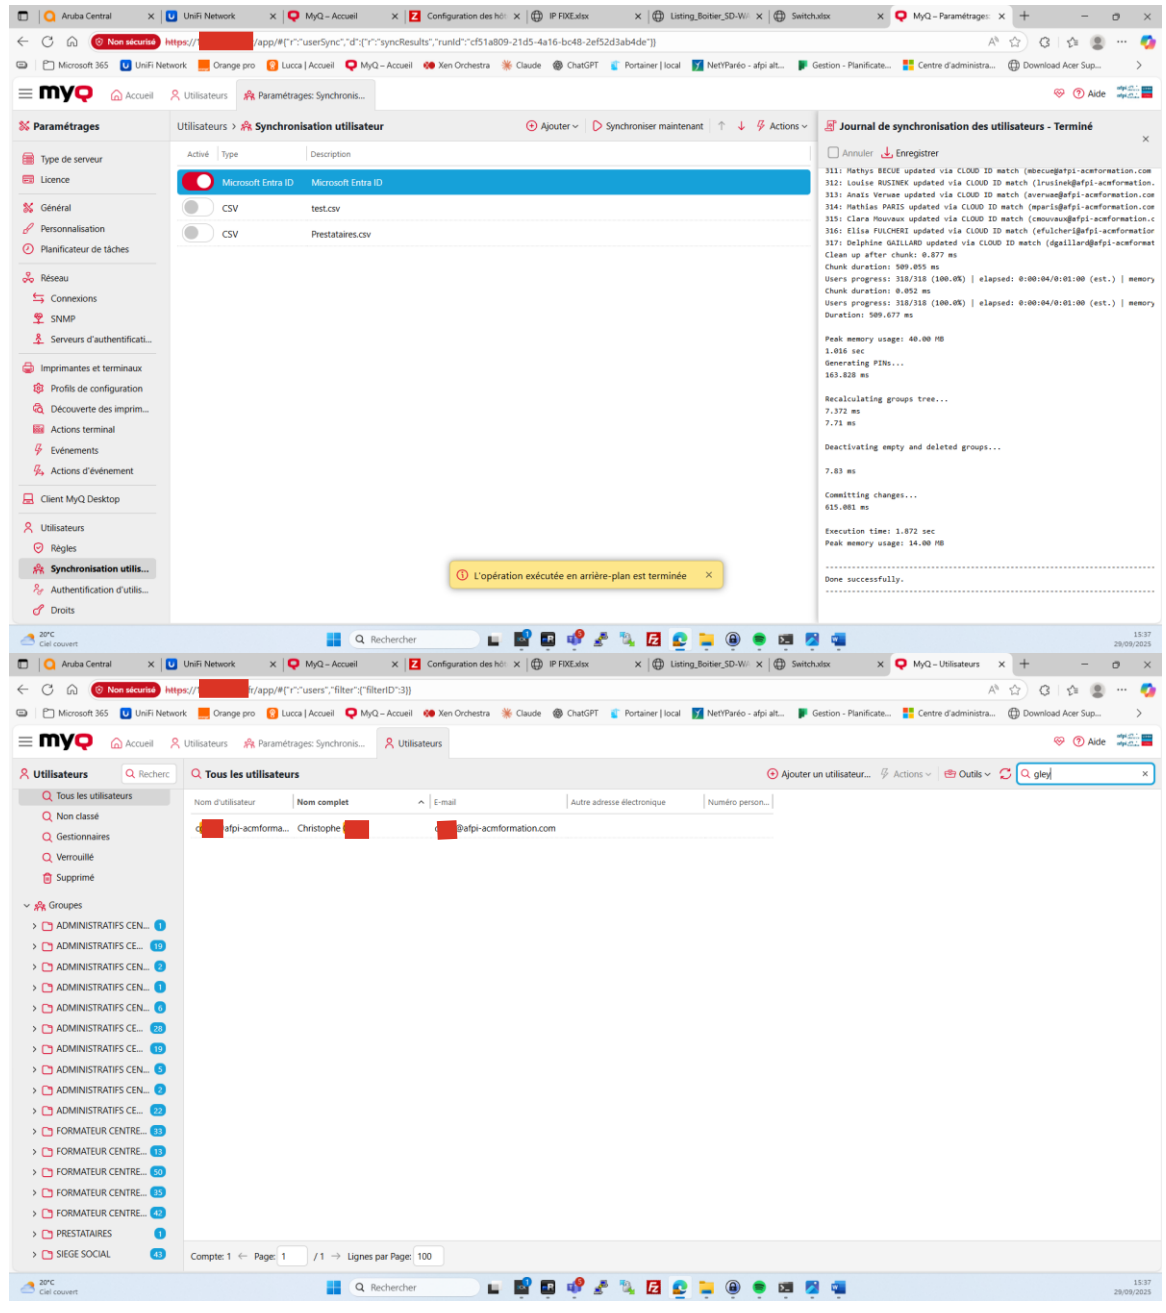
Aruba Central | UniFi Network | MyQ – Accueil | Configuration des hô | IP FIXE.xlsx | Listing_Boitier_SD-W | Switch.xlsx | MyQ – Paramétrages

Non sécurisé https://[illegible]/app/#{"r":"userSync","d":{"r":"syncResults","runId":"cf51a809-21d5-4a16-bc48-2ef52d3ab4de"}}

Microsoft 365 | UniFi Network | Orange pro | Lucca | Accueil | MyQ – Accueil | Xen Orchestra | Claude | ChatGPT | Portainer | local | NetYParéo - afpi alt... | Gestion - Planificate... | Centre d'administra... | Download Acer Sup...

myQ Accueil Utilisateurs Paramétrages: Synchronis... Aide

Paramétrages
Type de serveur
Licence
Général
Personnalisation
Planificateur de tâches
Réseau
Connexions
SNMP
Serveurs d'authentificati...
Imprimantes et terminaux
Profils de configuration
Découverte des imprim...
Actions terminal
Evénements
Actions d'événement
Client MyQ Desktop
Utilisateurs
Règles
Synchronisation utilis...
Authentification d'utilis...
Droits

Utilisateurs > Synchronisation utilisateur
Ajouter | Synchroniser maintenant | Actions

| Activé | Type | Description |
|---|---|---|
| | Microsoft Entra ID | Microsoft Entra ID |
| | CSV | test.csv |
| | CSV | Prestataires.csv |

L'opération exécutée en arrière-plan est terminée

Journal de synchronisation des utilisateurs - Terminé
Annuler Enregistrer

311: Mathys BECUE updated via CLOUD ID match (mbecue@afpi-acmformation.com
312: Louise RUSINEK updated via CLOUD ID match (lrusinek@afpi-acmformation.
313: Anaïs Verwae updated via CLOUD ID match (averwae@afpi-acmformation.com
314: Mathias PARIS updated via CLOUD ID match (mparis@afpi-acmformation.com
315: Clara Mouvaux updated via CLOUD ID match (cmouvaux@afpi-acmformation.c
316: Elisa FULCHERI updated via CLOUD ID match (efulcheri@afpi-acmformatior
317: Delphine GAILLARD updated via CLOUD ID match (dgaillard@afpi-acmformat
Clean up after chunk: 0.877 ms
Chunk duration: 509.055 ms
Users progress: 318/318 (100.0%) | elapsed: 0:00:04/0:01:00 (est.) | memory
Chunk duration: 0.052 ms
Users progress: 318/318 (100.0%) | elapsed: 0:00:04/0:01:00 (est.) | memory
Duration: 509.677 ms

Peak memory usage: 40.00 MB
1.016 sec
Generating PINs...
163.828 ms

Recalculating groups tree...
7.372 ms
7.71 ms

Deactivating empty and deleted groups...

7.83 ms

Committing changes...
615.081 ms

Execution time: 1.872 sec
Peak memory usage: 14.00 MB

Done successfully.

20°C Ciel couvert | Rechercher | 15:37 29/09/2025

Aruba Central | UniFi Network | MyQ – Accueil | Configuration des hô | IP FIXE.xlsx | Listing_Boitier_SD-W | Switch.xlsx | MyQ – Utilisateurs

Non sécurisé https://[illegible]/app/#{"r":"users","filter":{"filterID":3}}

myQ Accueil Utilisateurs Paramétrages: Synchronis... Utilisateurs Aide

Utilisateurs Recherc
Tous les utilisateurs
Non classé
Gestionnaires
Verrouillé
Supprimé
Groupes
ADMINISTRATIFS CEN... 1
ADMINISTRATIFS CE... 19
ADMINISTRATIFS CEN... 2
ADMINISTRATIFS CEN... 1
ADMINISTRATIFS CEN... 6
ADMINISTRATIFS CE... 28
ADMINISTRATIFS CE... 19
ADMINISTRATIFS CEN... 5
ADMINISTRATIFS CEN... 2
ADMINISTRATIFS CE... 22
FORMATEUR CENTRE... 33
FORMATEUR CENTRE... 13
FORMATEUR CENTRE... 50
FORMATEUR CENTRE... 35
FORMATEUR CENTRE... 42
PRESTATAIRES 1
SIEGE SOCIAL 43

Tous les utilisateurs
Ajouter un utilisateur... | Actions | Outils | gley

| Nom d'utilisateur | Nom complet | E-mail | Autre adresse électronique | Numéro person... |
|---|---|---|---|---|
| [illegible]afpi-acmforma... | Christophe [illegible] | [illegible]@afpi-acmformation.com | | |

Compte: 1 Page: 1 /1 Lignes par Page: 100

20°C Ciel couvert | Rechercher | 15:37 29/09/2025